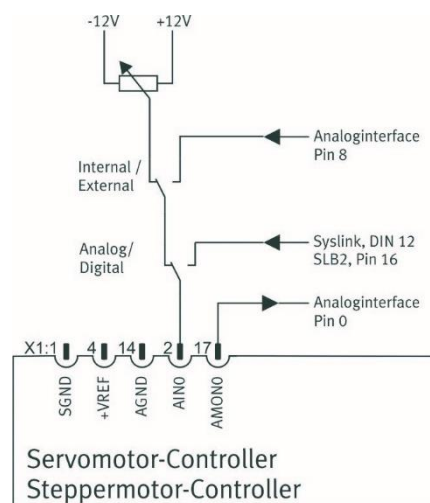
-12V +12V

Internal / External

Analoginterface Pin 8

Analog/ Digital

Syslink, DIN 12 SLB2, Pin 16

Analoginterface Pin 0

X1:1 4 14 2 17

SGND +VREF AGND AIN0 AMON0

Servomotor-Controller
Steppermotor-Controller